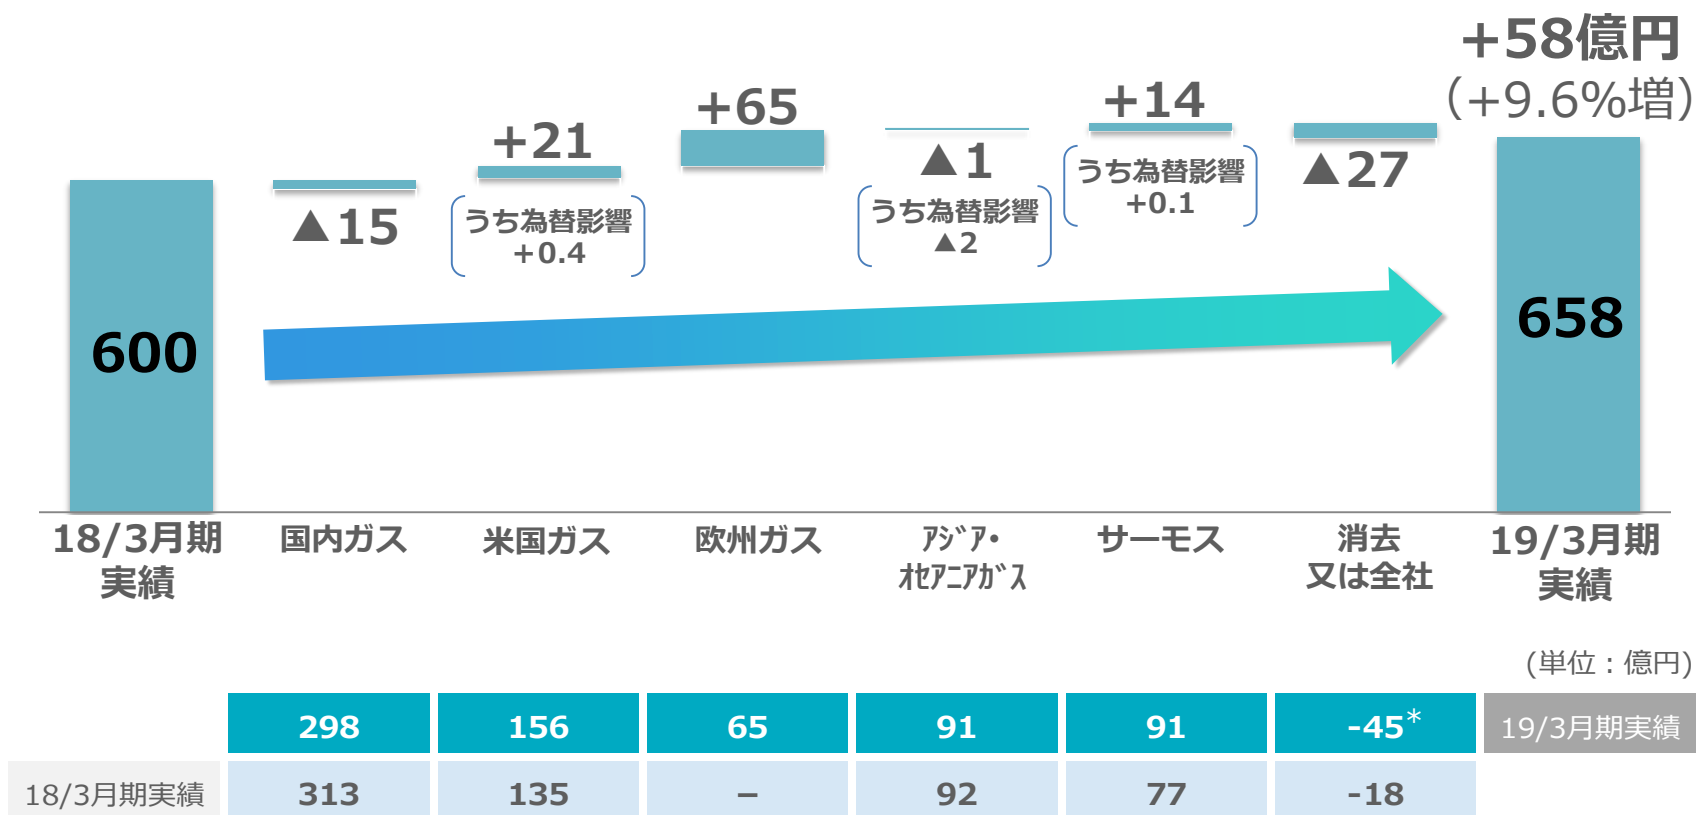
+58億円
(+9.6%増)

600

▲15

+21
うち為替影響
+0.4

+65

▲1
うち為替影響
▲2

+14
うち為替影響
+0.1

▲27

658

18/3月期実績

国内ガス

米国ガス

欧州ガス

ｱｼﾞｱ・ｵｾｱﾆｱｶﾞｽ

サーモス

消去又は全社

19/3月期実績

(単位：億円)

| | 298 | 156 | 65 | 91 | 91 | -45* | 19/3月期実績 |
|---|---|---|---|---|---|---|---|
| 18/3月期実績 | 313 | 135 | – | 92 | 77 | -18 | |